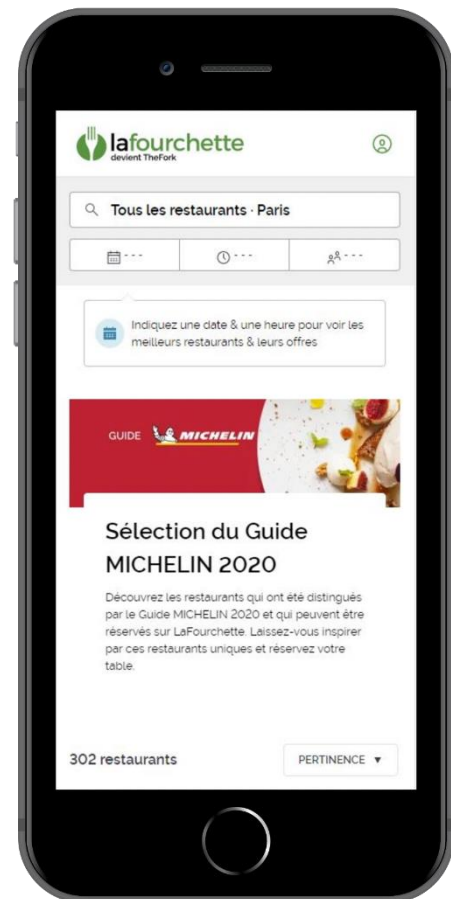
lafourchette
devient TheFork

Tous les restaurants · Paris

---
---
---

Indiquez une date & une heure pour voir les meilleurs restaurants & leurs offres

GUIDE MICHELIN

Sélection du Guide MICHELIN 2020

Découvrez les restaurants qui ont été distingués par le Guide MICHELIN 2020 et qui peuvent être réservés sur LaFourchette. Laissez-vous inspirer par ces restaurants uniques et réservez votre table.

302 restaurants

PERTINENCE ▼